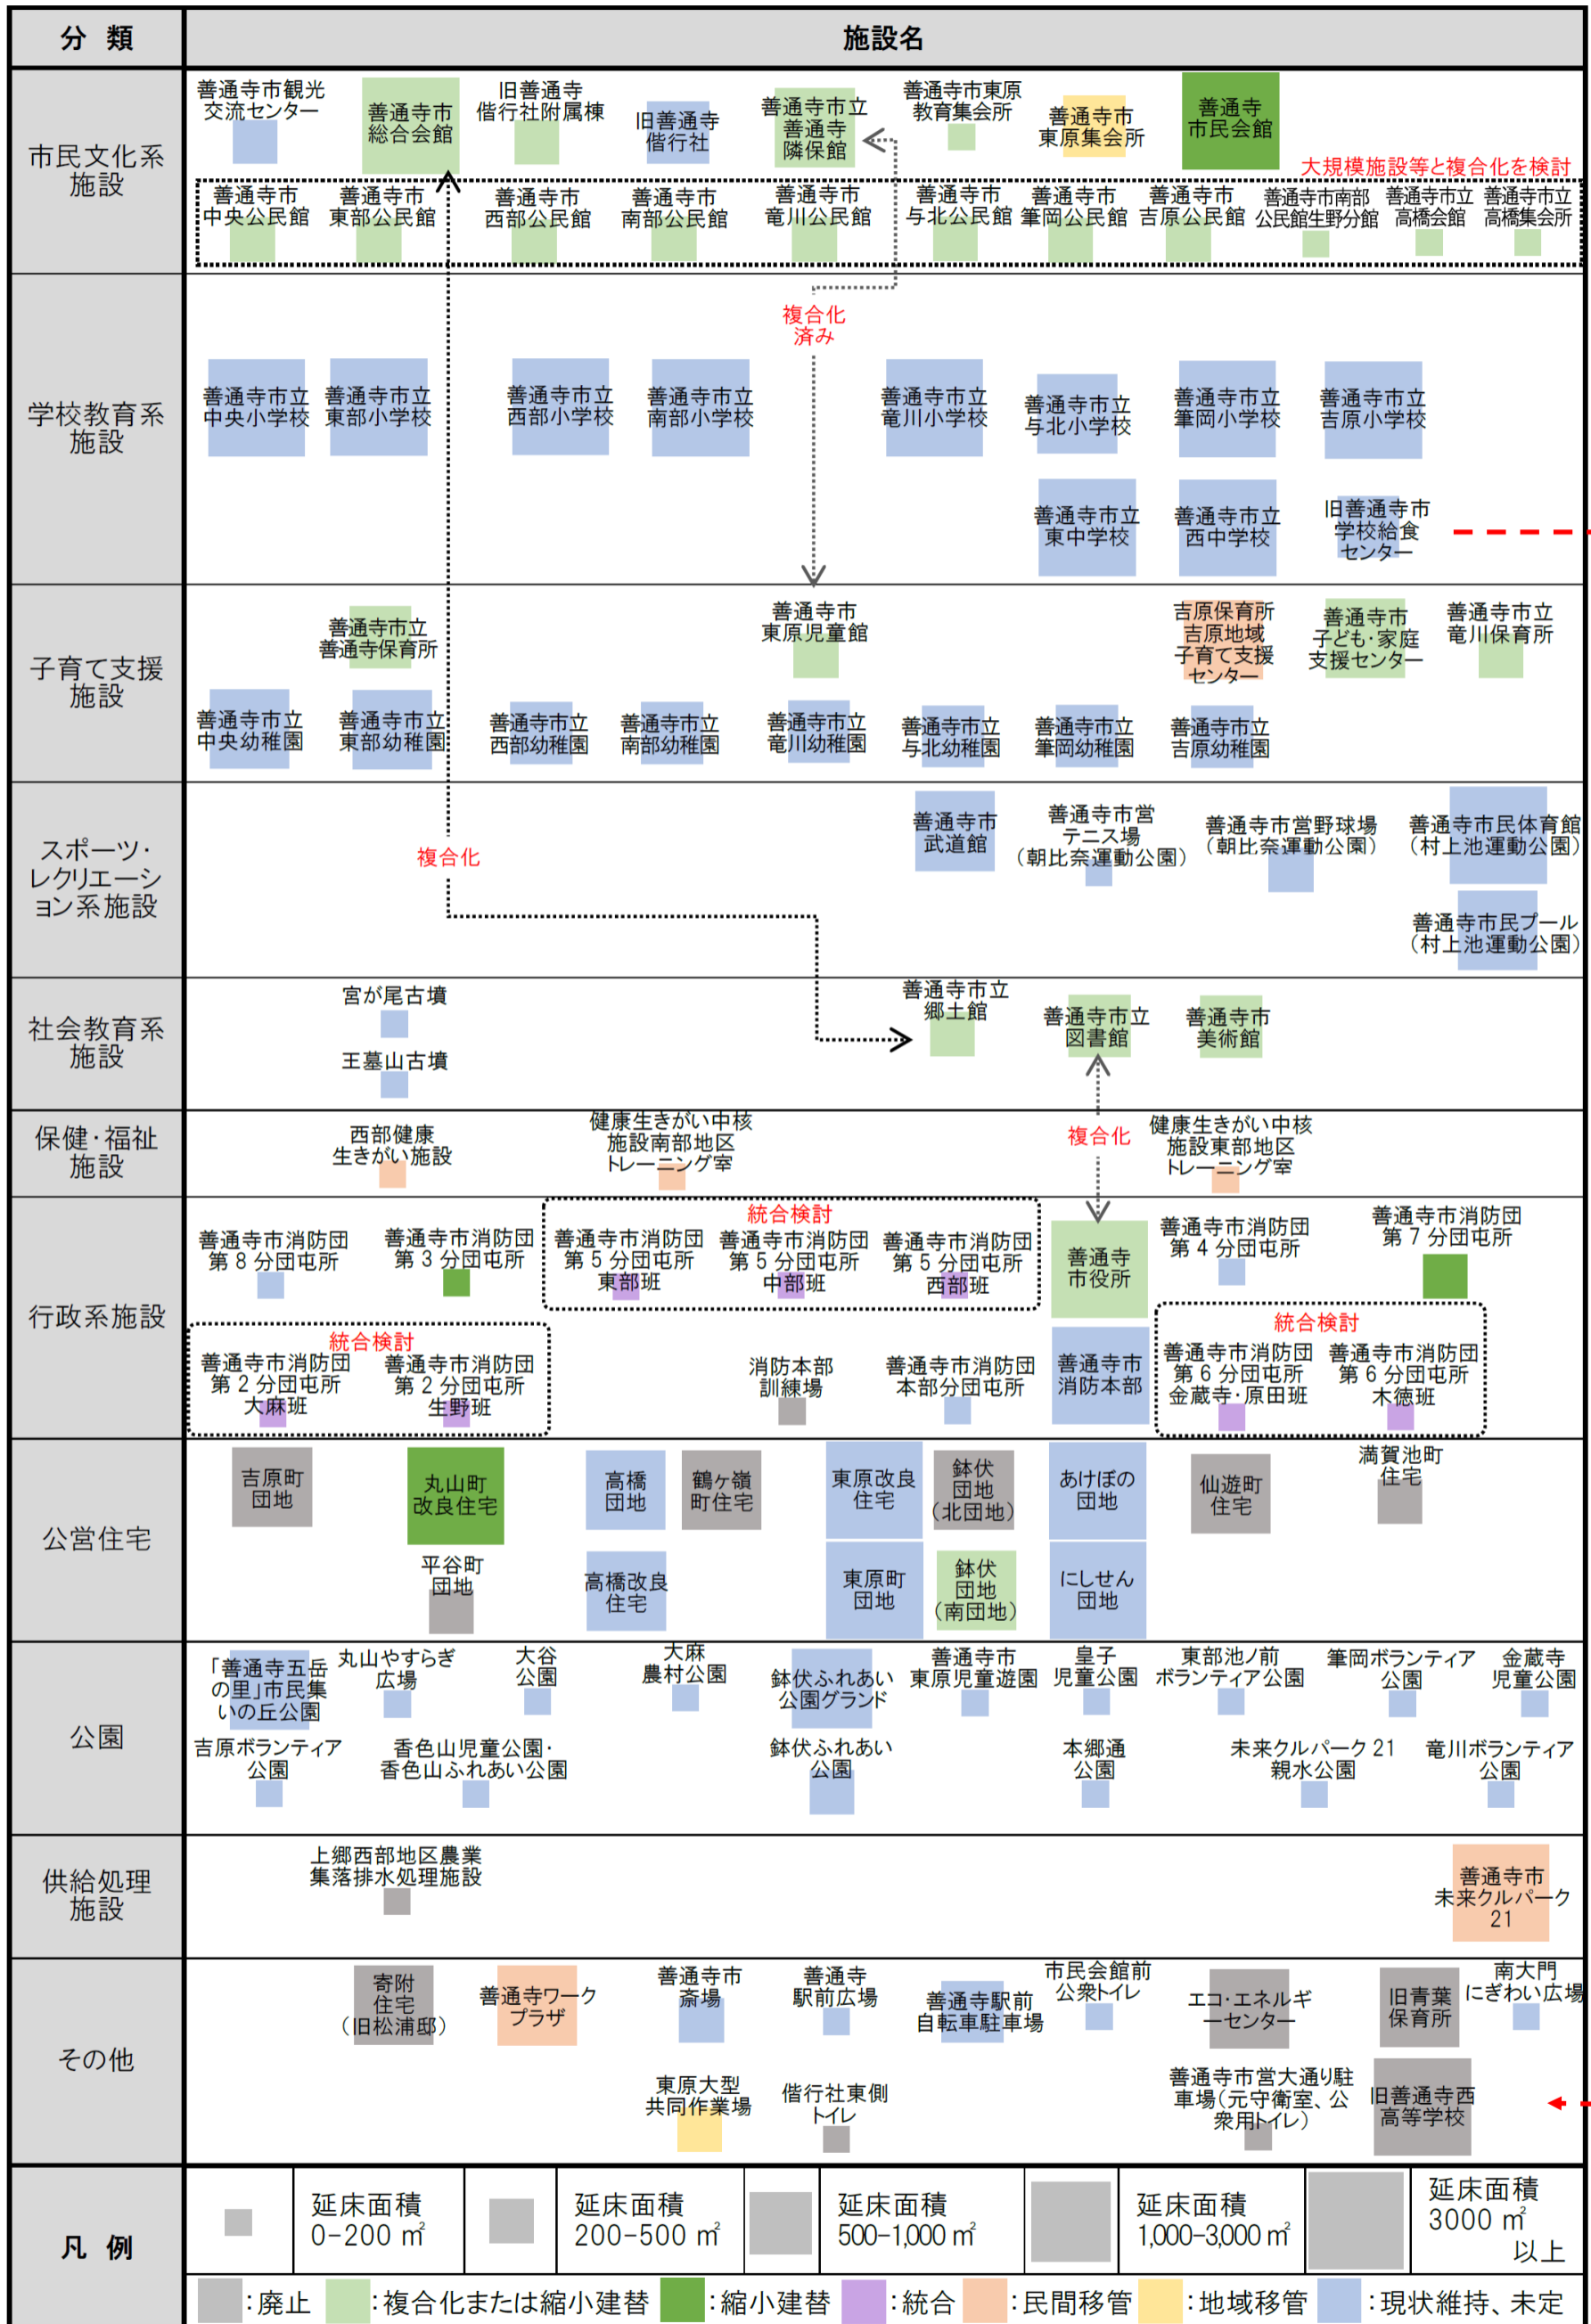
分 類

施設名

市民文化系施設

善通寺市観光交流センター
善通寺市総合会館
旧善通寺偕行社附属棟
旧善通寺偕行社
善通寺市立善通寺隣保館
善通寺市東原教育集会所
善通寺市東原集会所
善通寺市民会館
大規模施設等と複合化を検討
善通寺市中央公民館
善通寺市東部公民館
善通寺市西部公民館
善通寺市南部公民館
善通寺市竜川公民館
善通寺市与北公民館
善通寺市筆岡公民館
善通寺市吉原公民館
善通寺市南部公民館生野分館
善通寺市立高橋会館
善通寺市立高橋集会所

学校教育系施設

複合化済み
善通寺市立中央小学校
善通寺市立東部小学校
善通寺市立西部小学校
善通寺市立南部小学校
善通寺市立竜川小学校
善通寺市立与北小学校
善通寺市立筆岡小学校
善通寺市立吉原小学校
善通寺市立東中学校
善通寺市立西中学校
旧善通寺市学校給食センター

子育て支援施設

善通寺市立善通寺保育所
善通寺市東原児童館
吉原保育所吉原地域子育て支援センター
善通寺市子ども・家庭支援センター
善通寺市立竜川保育所
善通寺市立中央幼稚園
善通寺市立東部幼稚園
善通寺市立西部幼稚園
善通寺市立南部幼稚園
善通寺市立竜川幼稚園
善通寺市立与北幼稚園
善通寺市立筆岡幼稚園
善通寺市立吉原幼稚園

スポーツ・レクリエーション系施設

複合化
善通寺市武道館
善通寺市営テニス場（朝比奈運動公園）
善通寺市営野球場（朝比奈運動公園）
善通寺市民体育館（村上池運動公園）
善通寺市民プール（村上池運動公園）

社会教育系施設

宮が尾古墳
王墓山古墳
善通寺市立郷土館
善通寺市立図書館
善通寺市美術館

保健・福祉施設

西部健康生きがい施設
健康生きがい中核施設南部地区トレーニング室
複合化
健康生きがい中核施設東部地区トレーニング室

行政系施設

善通寺市消防団第８分団屯所
善通寺市消防団第３分団屯所
統合検討
善通寺市消防団第５分団屯所東部班
善通寺市消防団第５分団屯所中部班
善通寺市消防団第５分団屯所西部班
善通寺市役所
善通寺市消防団第４分団屯所
善通寺市消防団第７分団屯所
統合検討
善通寺市消防団第２分団屯所大麻班
善通寺市消防団第２分団屯所生野班
消防本部訓練場
善通寺市消防団本部分団屯所
善通寺市消防本部
統合検討
善通寺市消防団第６分団屯所金蔵寺・原田班
善通寺市消防団第６分団屯所木徳班

公営住宅

吉原町団地
丸山町改良住宅
高橋団地
鶴ヶ嶺町住宅
東原改良住宅
鉢伏団地（北団地）
あけぼの団地
仙遊町住宅
満賀池町住宅
平谷町団地
高橋改良住宅
東原町団地
鉢伏団地（南団地）
にしせん団地

公園

「善通寺五岳の里」市民集いの丘公園
丸山やすらぎ広場
大谷公園
大麻農村公園
鉢伏ふれあい公園グランド
善通寺市東原児童遊園
皇子児童公園
東部池ノ前ボランティア公園
筆岡ボランティア公園
金蔵寺児童公園
吉原ボランティア公園
香色山児童公園・香色山ふれあい公園
鉢伏ふれあい公園
本郷通公園
未来クルパーク21親水公園
竜川ボランティア公園

供給処理施設

上郷西部地区農業集落排水処理施設
善通寺市未来クルパーク21

その他

寄附住宅（旧松浦邸）
善通寺ワークプラザ
善通寺市斎場
善通寺駅前広場
善通寺駅前自転車駐車場
市民会館前公衆トイレ
エコ・エネルギーセンター
旧青業保育所
南大門にぎわい広場
東原大型共同作業場
偕行社東側トイレ
善通寺市営大通り駐車場（元守衛室、公衆用トイレ）
旧善通寺西高等学校

凡 例

延床面積 0-200 ㎡
延床面積 200-500 ㎡
延床面積 500-1,000 ㎡
延床面積 1,000-3,000 ㎡
延床面積 3000 ㎡ 以上
：廃止 ：複合化または縮小建替 ：縮小建替 ：統合 ：民間移管 ：地域移管 ：現状維持、未定